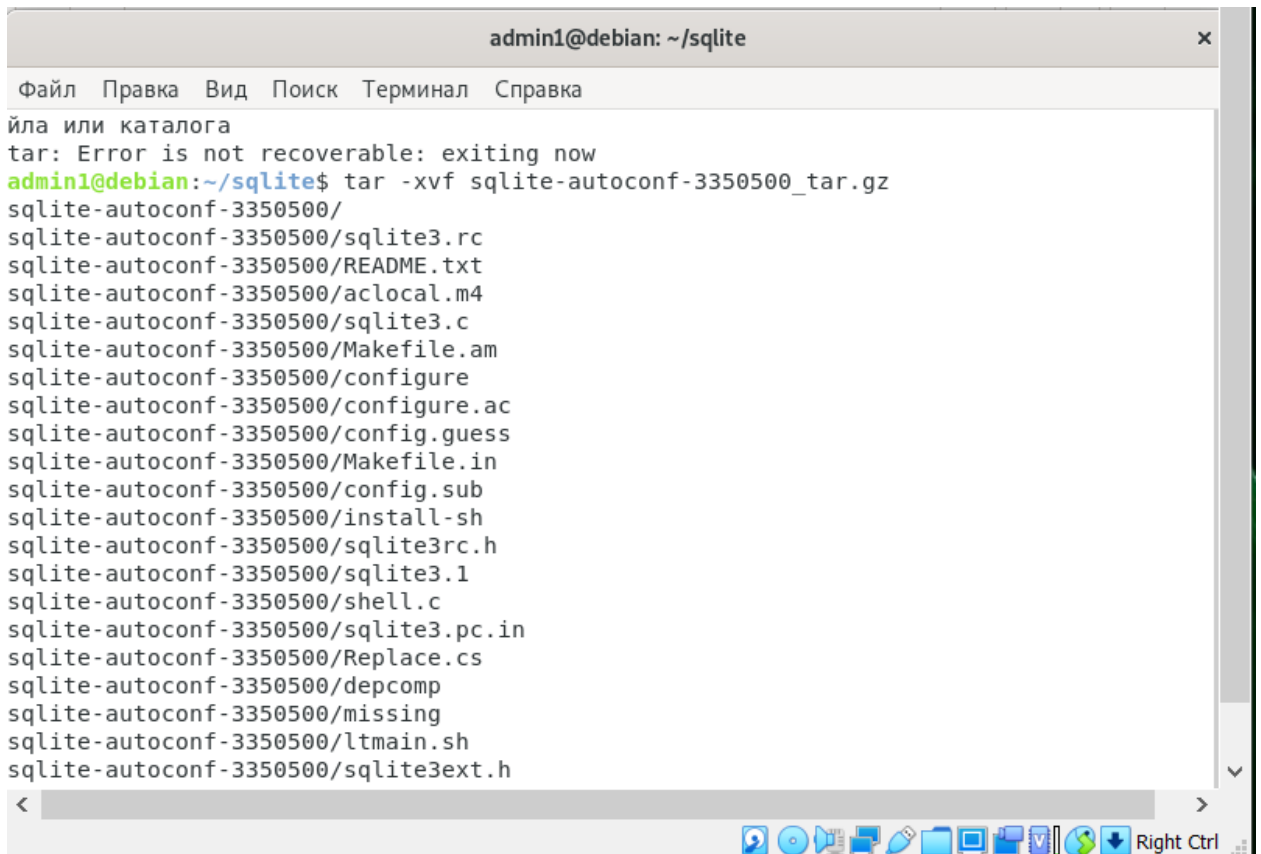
admin1@debian: ~/sqlite

Файл Правка Вид Поиск Терминал Справка

йла или каталога
tar: Error is not recoverable: exiting now
admin1@debian:~/sqlite$ tar -xvf sqlite-autoconf-3350500_tar.gz
sqlite-autoconf-3350500/
sqlite-autoconf-3350500/sqlite3.rc
sqlite-autoconf-3350500/README.txt
sqlite-autoconf-3350500/aclocal.m4
sqlite-autoconf-3350500/sqlite3.c
sqlite-autoconf-3350500/Makefile.am
sqlite-autoconf-3350500/configure
sqlite-autoconf-3350500/configure.ac
sqlite-autoconf-3350500/config.guess
sqlite-autoconf-3350500/Makefile.in
sqlite-autoconf-3350500/config.sub
sqlite-autoconf-3350500/install-sh
sqlite-autoconf-3350500/sqlite3rc.h
sqlite-autoconf-3350500/sqlite3.1
sqlite-autoconf-3350500/shell.c
sqlite-autoconf-3350500/sqlite3.pc.in
sqlite-autoconf-3350500/Replace.cs
sqlite-autoconf-3350500/depcomp
sqlite-autoconf-3350500/missing
sqlite-autoconf-3350500/ltmain.sh
sqlite-autoconf-3350500/sqlite3ext.h

Right Ctrl